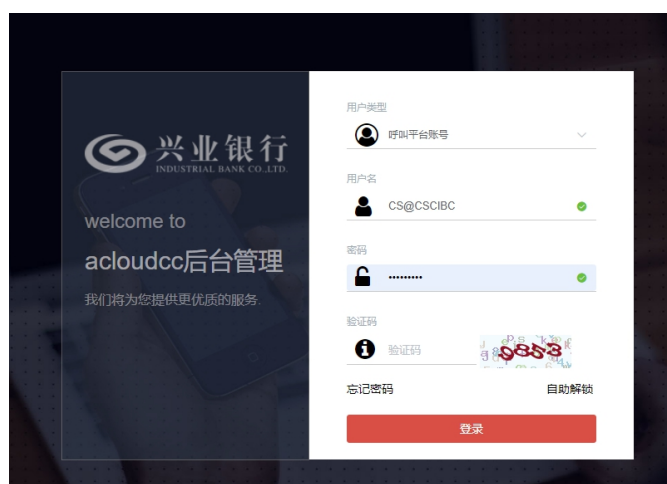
兴业银行
INDUSTRIAL BANK CO.,LTD.

welcome to

acloudcc后台管理

我们将为您提供更优质的服务

用户类型

呼叫平台账号

用户名

CS@CSCIBC

密码

••••••••••

验证码

验证码

9883

忘记密码

自助解锁

登录